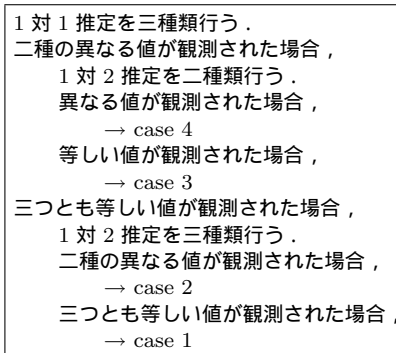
1 対 1 推定を三種類行う．
二種の異なる値が観測された場合，
1 対 2 推定を二種類行う．
異なる値が観測された場合，
→ case 4
等しい値が観測された場合，
→ case 3
三つとも等しい値が観測された場合，
1 対 2 推定を三種類行う．
二種の異なる値が観測された場合，
→ case 2
三つとも等しい値が観測された場合，
→ case 1